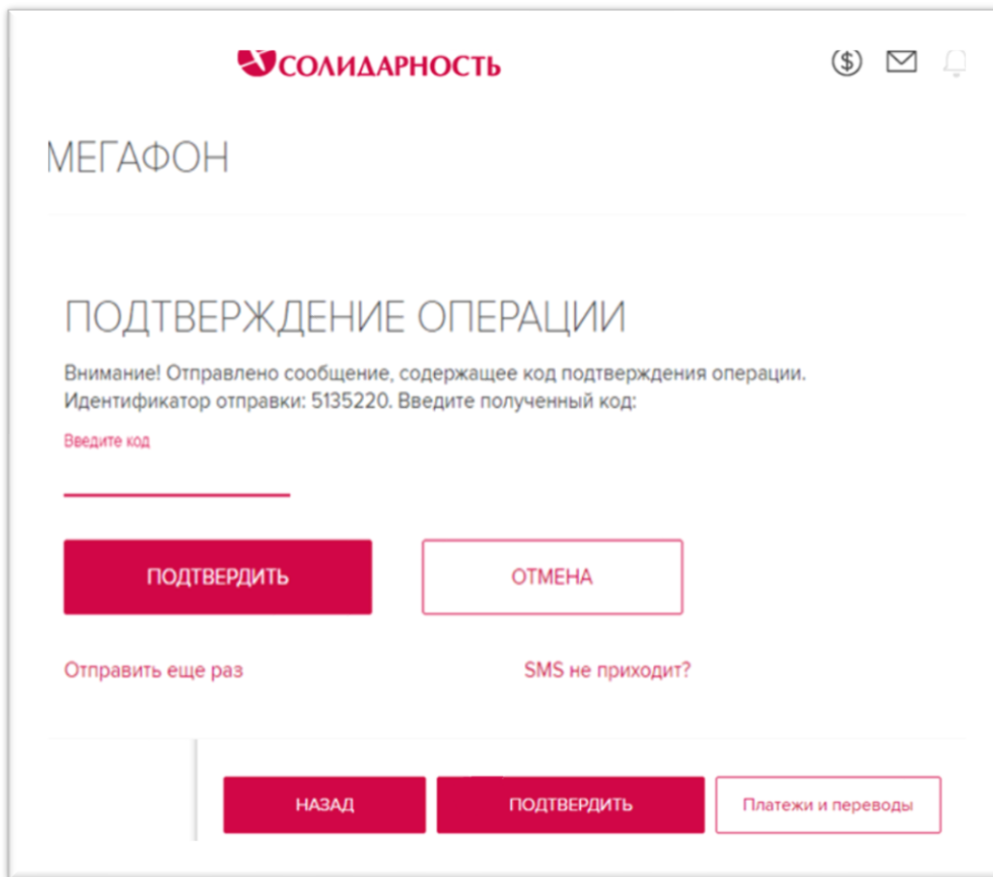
СОЛИДАРНОСТЬ

$

МЕГАФОН

ПОДТВЕРЖДЕНИЕ ОПЕРАЦИИ

Внимание! Отправлено сообщение, содержащее код подтверждения операции. Идентификатор отправки: 5135220. Введите полученный код:

Введите код

ПОДТВЕРДИТЬ

ОТМЕНА

Отправить еще раз

SMS не приходит?

НАЗАД

ПОДТВЕРДИТЬ

Платежи и переводы